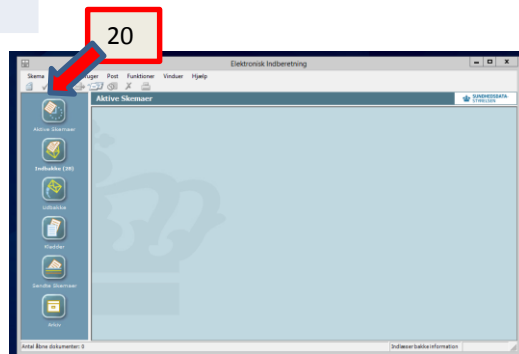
20

Elektronisk Indberetning

Skema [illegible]ruger Post Funktioner Vinduer Hjælp

Aktive Skemaer

SUNDHEDSDATA STYRELSEN

Aktive Skemaer

Indbakke (39)

Udbakke

Kladder

Sendte Skemaer

Arkiv

Antal åbne dokumenter: 0

Indlæser bakke information